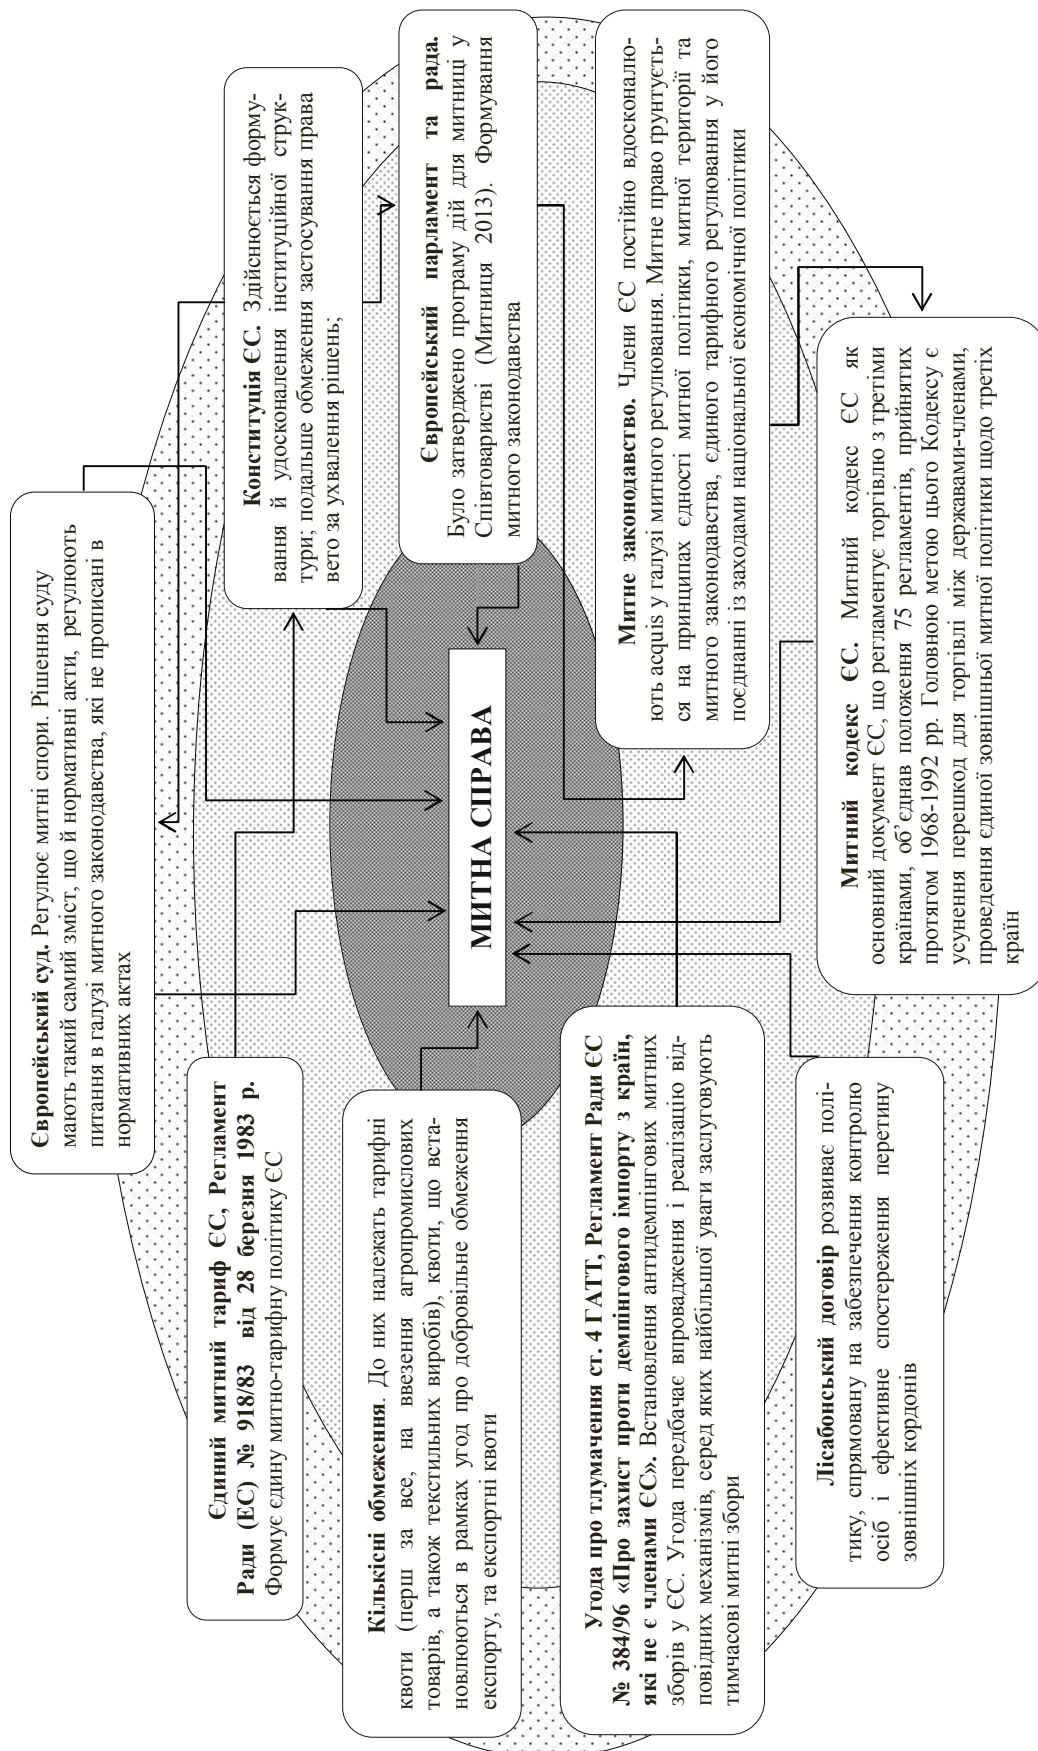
МИТНА СПРАВА

Європейський суд. Регулює митні спори. Рішення суду мають такий самий зміст, що й нормативні акти, регулюють питання в галузі митного законодавства, які не прописані в нормативних актах

Конституція ЄС. Здійснюється формування й удосконалення інституційної структури, подальше обмеження застосування права вето за ухвалення рішень;

Європейський парламент та рада. Було затверджено програму дій для митниці у Співтоваристві (Митниця 2013). Формування митного законодавства

Митне законодавство. Члени ЄС постійно вдосконалюють acquis у галузі митного регулювання. Митне право ґрунтується на принципах єдності митної політики, митної території та митного законодавства, єдиного тарифного регулювання у його поєднанні із заходами національної економічної політики

Єдиний митний тариф ЄС, Регламент Ради (ЄС) № 918/83 від 28 березня 1983 р. Формує єдину митно-тарифну політику ЄС

Кількісні обмеження. До них належать тарифні квоти (перш за все, на ввезення агропромислових товарів, а також текстильних виробів), квоти, що встановлюються в рамках угод про добровільне обмеження експорту, та експортні квоти

Угода про тлумачення ст. 4 ГАТТ, Регламент Ради ЄС № 384/96 «Про захист проти демпінгового імпорту з країн, які не є членами ЄС». Встановлення антидемпінгових митних зборів у ЄС. Угода передбачає впровадження і реалізацію відповідних механізмів, серед яких найбільшої уваги заслуговують тимчасові митні збори

Лісабонський договір розвиває політику, спрямовану на забезпечення контролю осіб і ефективне спостереження перетину зовнішніх кордонів

Митний кодекс ЄС. Митний кодекс ЄС як основний документ ЄС, що регламентує торгівлю з третіми країнами, об'єднав положення 75 регламентів, прийнятих протягом 1968-1992 рр. Головною метою цього Кодексу є усунення перешкод для торгівлі між державами-членами, проведення єдиної зовнішньої митної політики щодо третіх країн